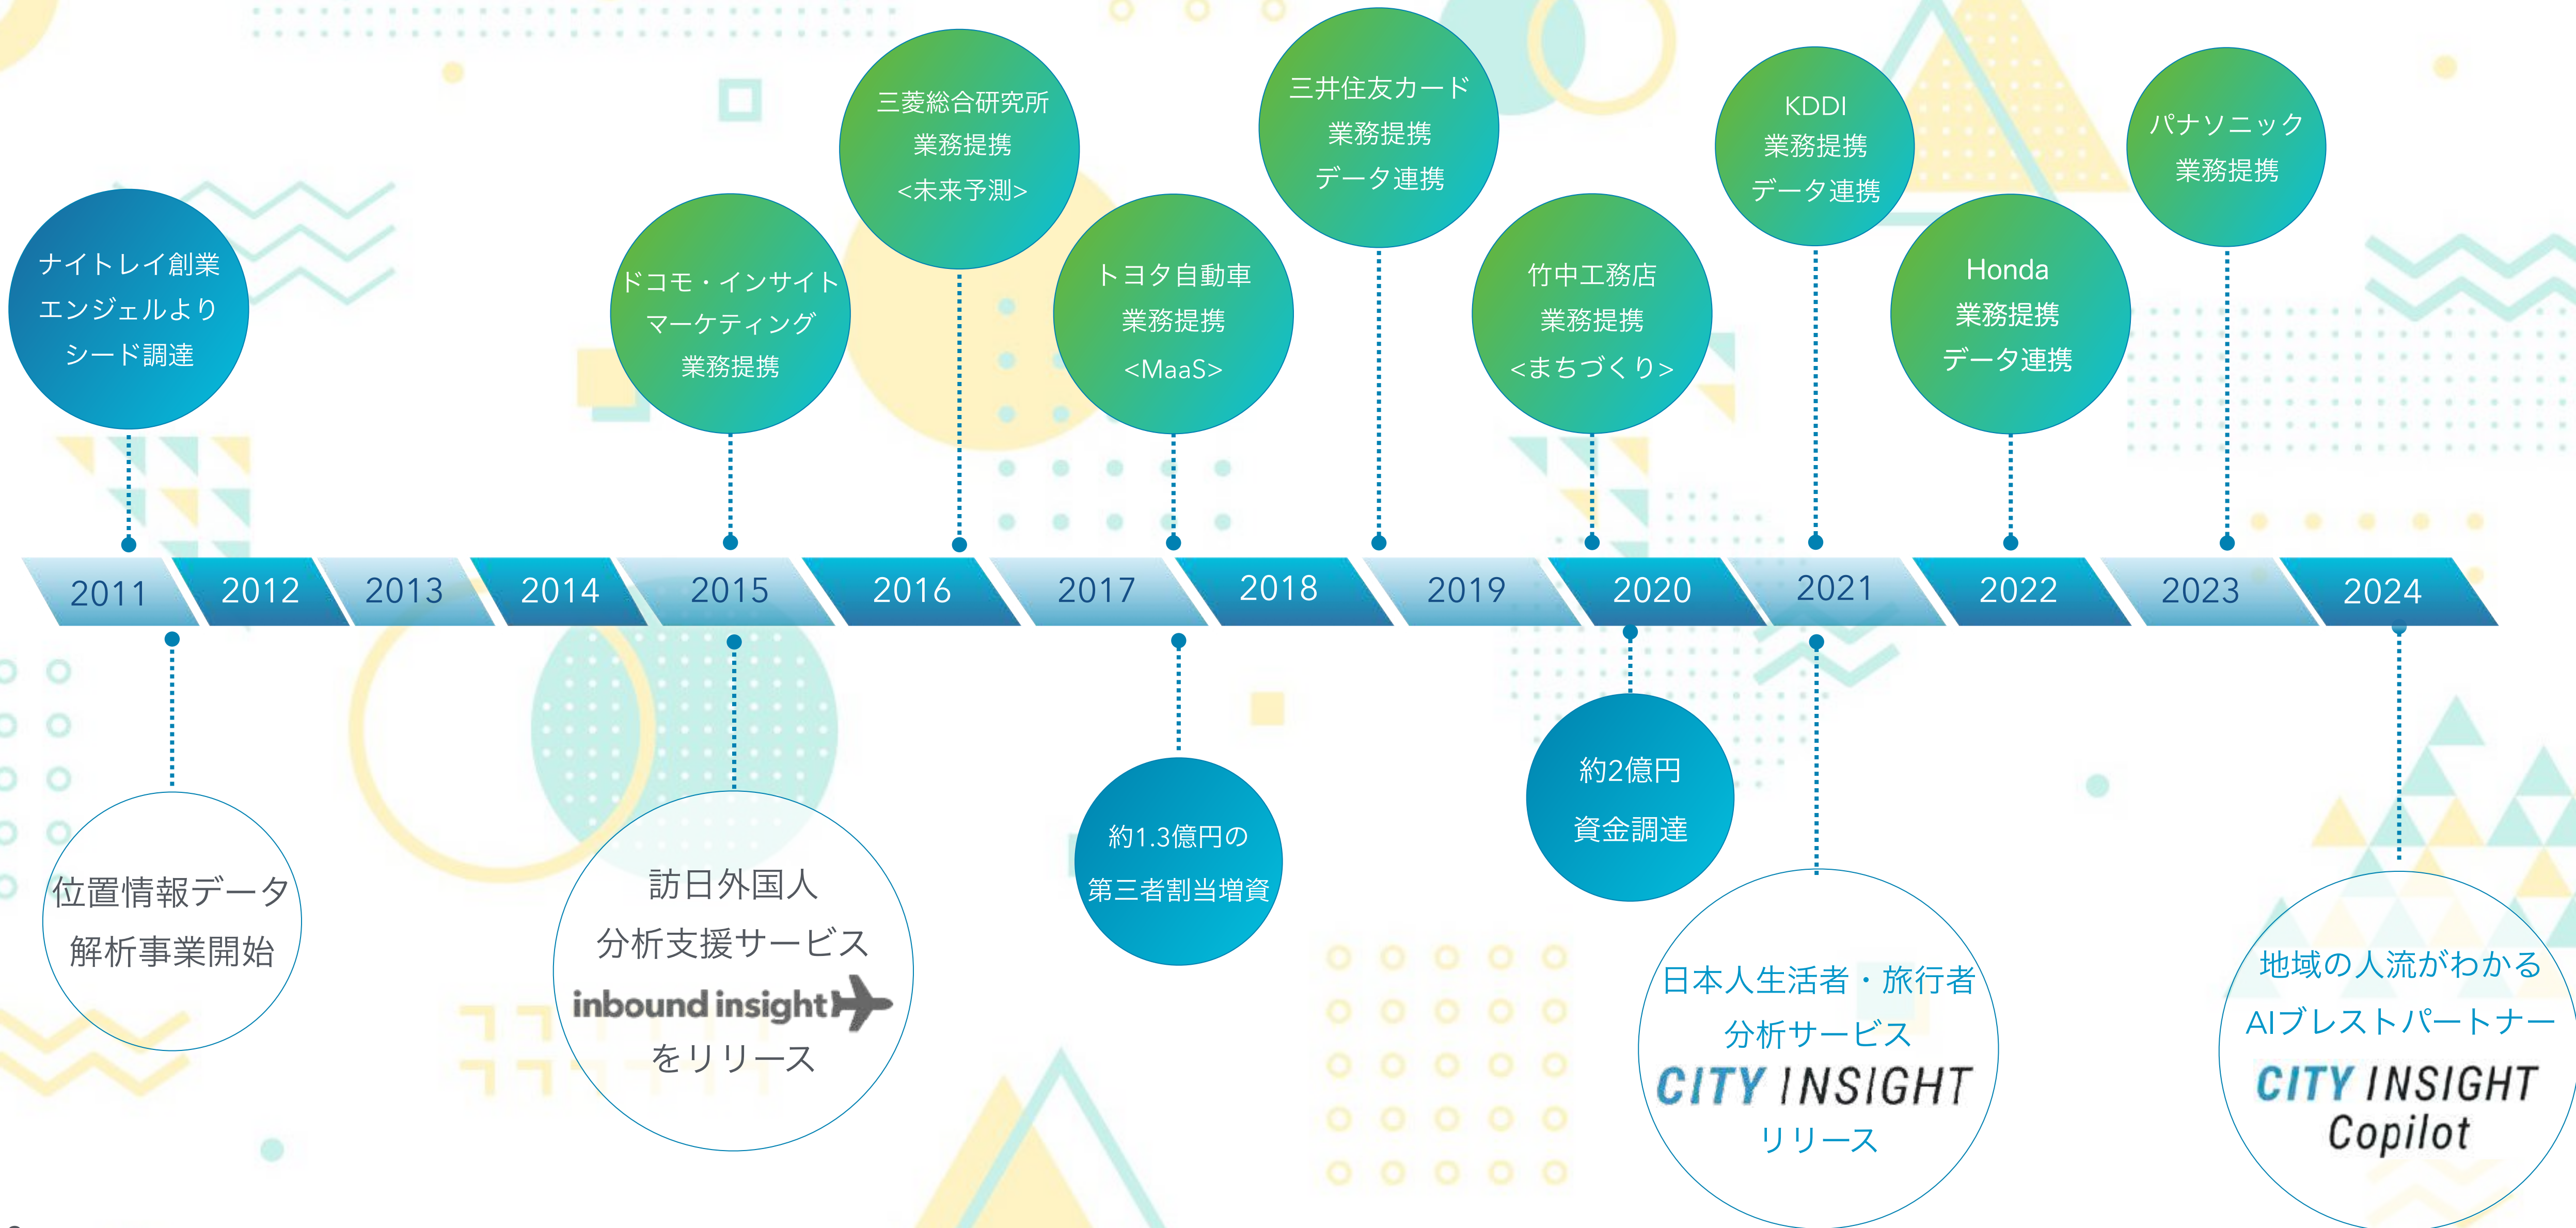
ナイトレイ創業
エンジェルより
シード調達

ドコモ・インサイト
マーケティング
業務提携

三菱総合研究所
業務提携
<未来予測>

トヨタ自動車
業務提携
<MaaS>

三井住友カード
業務提携
データ連携

竹中工務店
業務提携
<まちづくり>

KDDI
業務提携
データ連携

Honda
業務提携
データ連携

パナソニック
業務提携

2011 2012 2013 2014 2015 2016 2017 2018 2019 2020 2021 2022 2023 2024

位置情報データ
解析事業開始

訪日外国人
分析支援サービス
inbound insight
をリリース

約1.3億円の
第三者割当増資

約2億円
資金調達

日本人生活者・旅行者
分析サービス
CITY INSIGHT
リリース

地域の人流がわかる
AIブレストパートナー
CITY INSIGHT
Copilot